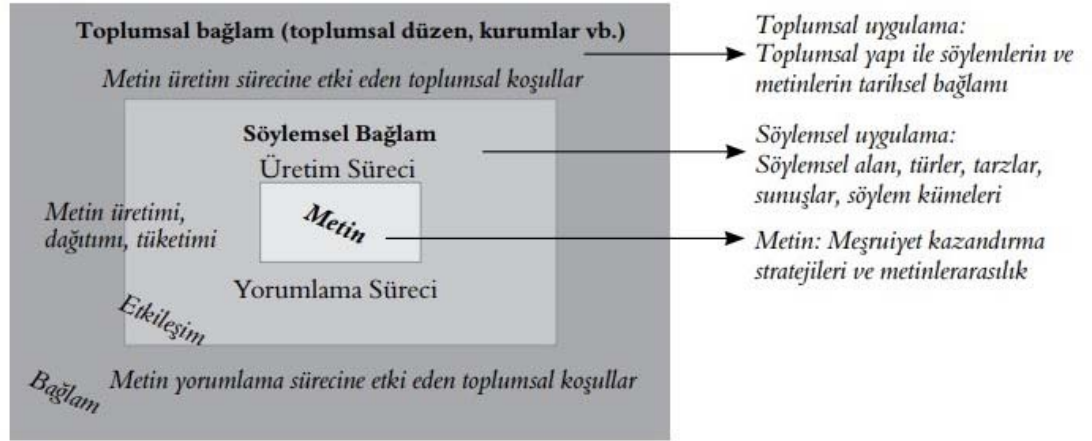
Toplumsal bağlam (toplumsal düzen, kurumlar vb.)

Metin üretim sürecine etki eden toplumsal koşullar

Söylemsel Bağlam

Üretim Süreci

Metin

Metin üretimi, dağıtımı, tüketimi

Yorumlama Süreci

Etkileşim

Bağlam

Metin yorumlama sürecine etki eden toplumsal koşullar

Toplumsal uygulama: Toplumsal yapı ile söylemlerin ve metinlerin tarihsel bağlamı

Söylemsel uygulama: Söylemsel alan, türler, tarzlar, sunuşlar, söylem kümeleri

Metin: Meşruiyet kazandırma stratejileri ve metinlerarasılık